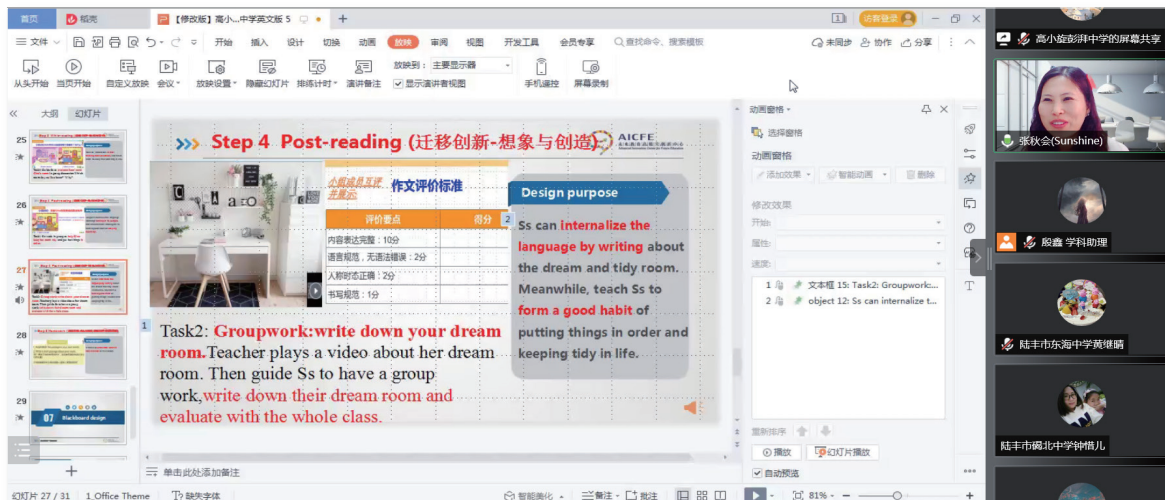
首页 稻壳 【修改版】高小...中学英文版 5 +
访客登录
文件 开始 插入 设计 切换 动画 放映 审阅 视图 开发工具 会员专享 查找命令、搜索模板 未同步 协作 分享
从头开始 当页开始 自定义放映 会议 放映设置 隐藏幻灯片 排练计时 演讲备注 放映到：主要显示器 显示演讲者视图 手机遥控 屏幕录制
大纲 幻灯片
25 26 27 28 29
07 Blackboard design
Step 4 Post-reading (迁移创新-想象与创造)
AICFE
小组成员互评并展示 作文评价标准

| 评价要点 | 得分 |
|---|---|
| 内容表达完整：10分 | |
| 语言规范，无语法错误：2分 | |
| 人称时态正确：2分 | |
| 书写规范：1分 | |

Design purpose
Ss can internalize the language by writing about the dream and tidy room. Meanwhile, teach Ss to form a good habit of putting things in order and keeping tidy in life.
Task2: Groupwork:write down your dream room.Teacher plays a video about her dream room. Then guide Ss to have a group work,write down their dream room and evaluate with the whole class.
单击此处添加备注
动画窗格
选择窗格
动画窗格
添加效果 智能动画 删除
修改效果
开始：
属性：
速度：
1 文本框 15: Task2: Groupwork:...
2 object 12: Ss can internalize t...
重新排序
播放 幻灯片播放
自动预览
幻灯片 27 / 31 1_Office Theme 缺失字体 智能美化 备注 批注 81%
高小旋彭湃中学的屏幕共享
张秋会(Sunshine)
殷鑫 学科助理
陆丰市东海中学黄继晴
陆丰市碣北中学钟惜儿